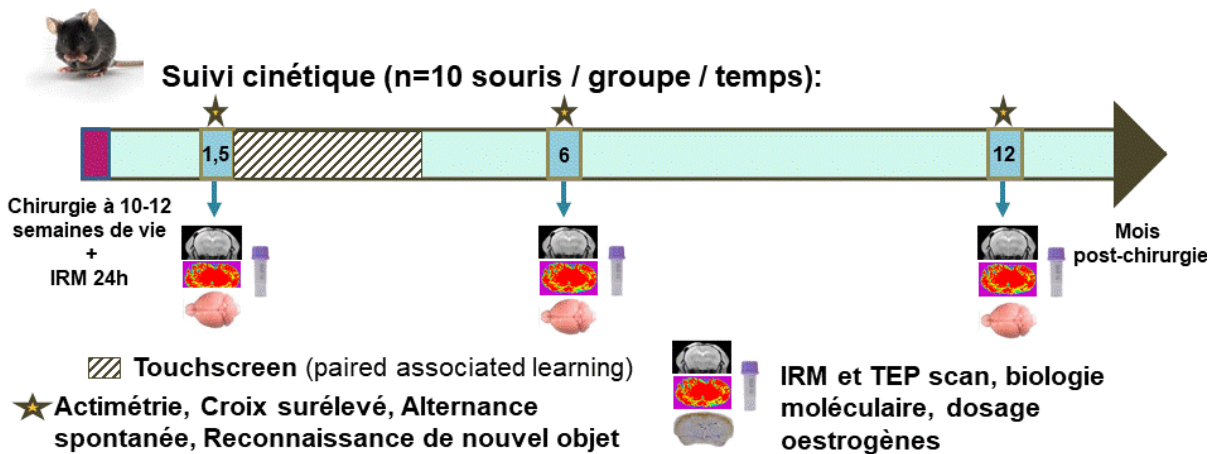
Suivi cinétique (n=10 souris / groupe / temps):

1,5

6

12

Chirurgie à 10-12 semaines de vie + IRM 24h

Mois post-chirurgie

Touchscreen (paired associated learning)

Actimétrie, Croix surélevé, Alternance spontanée, Reconnaissance de nouvel objet

IRM et TEP scan, biologie moléculaire, dosage oestrogènes